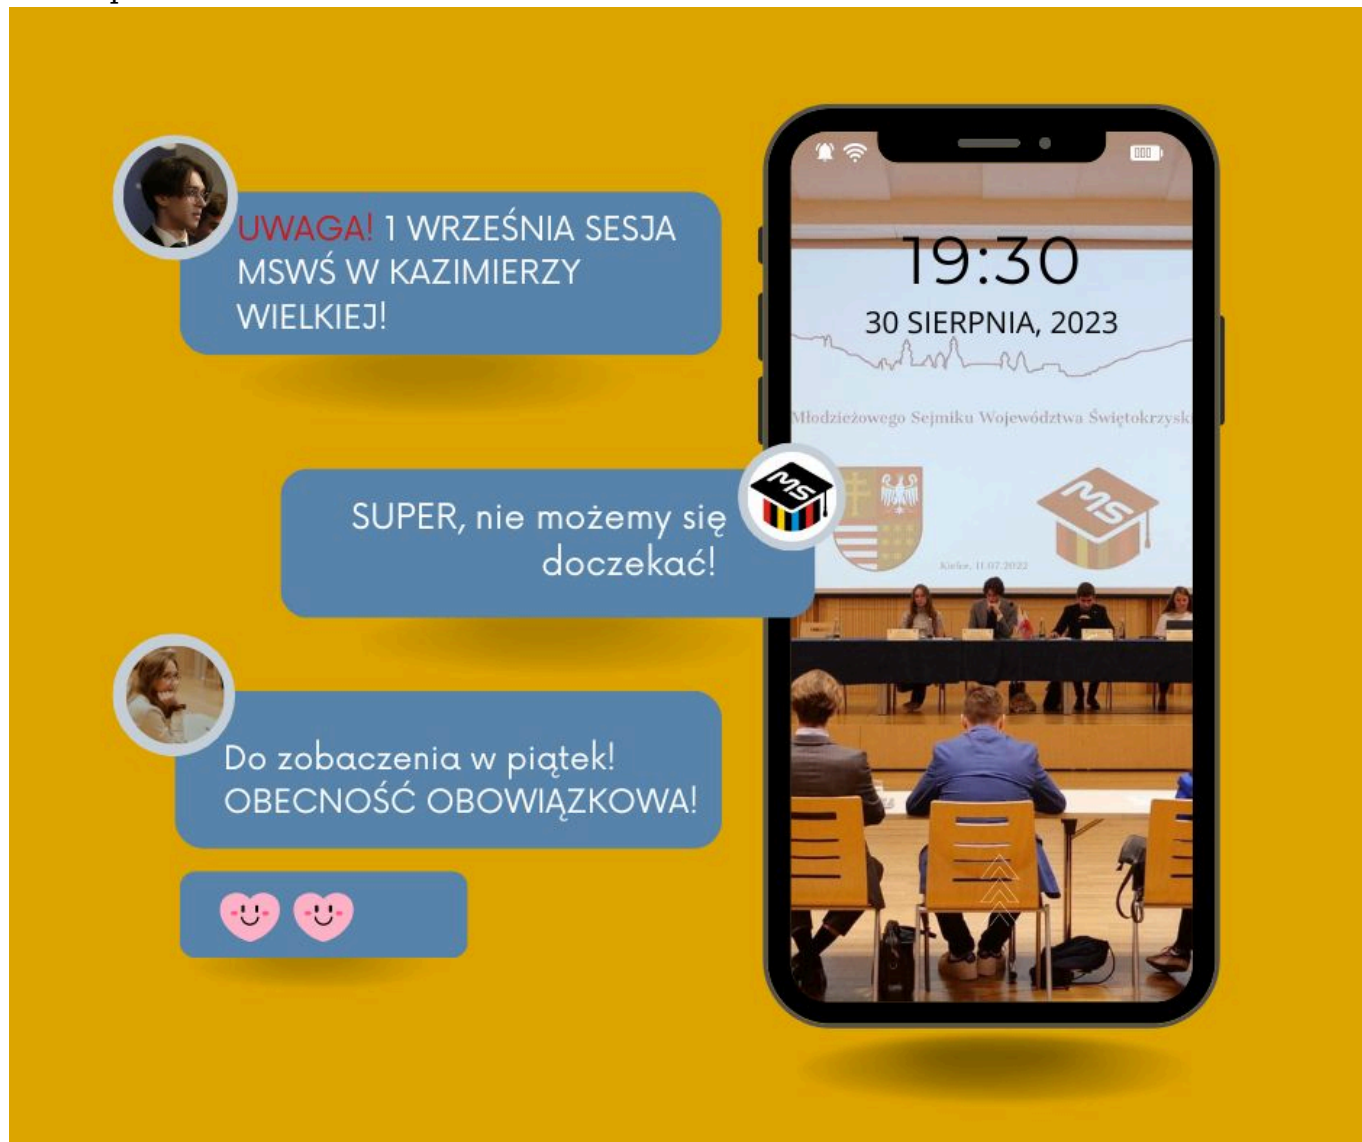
UWAGA! 1 WRZEŚNIA SESJA MSWŚ W KAZIMIERZY WIELKIEJ!

SUPER, nie możemy się doczekać!

Do zobaczenia w piątek! OBECNOŚĆ OBOWIĄZKOWA!

19:30
30 SIERPNIA, 2023

Młodzieżowego Sejmiku Województwa Świętokrzysk

MS

Kielce, 11.07.2022

MS